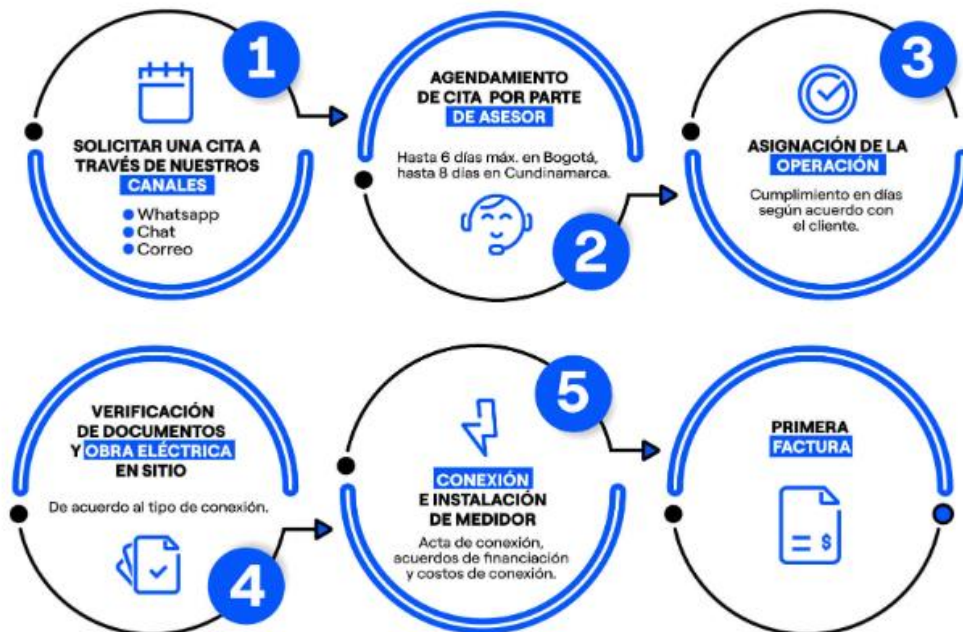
1

SOLICITAR UNA CITA A TRAVÉS DE NUESTROS CANALES

Whatsapp
Chat
Correo

AGENDAMIENTO DE CITA POR PARTE DE ASESOR

Hasta 6 días máx. en Bogotá, hasta 8 días en Cundinamarca.

2

3

ASIGNACIÓN DE LA OPERACIÓN

Cumplimiento en días según acuerdo con el cliente.

VERIFICACIÓN DE DOCUMENTOS Y OBRA ELÉCTRICA EN SITIO

De acuerdo al tipo de conexión.

4

5

CONEXIÓN E INSTALACIÓN DE MEDIDOR

Acta de conexión, acuerdos de financiación y costos de conexión.

PRIMERA FACTURA

$